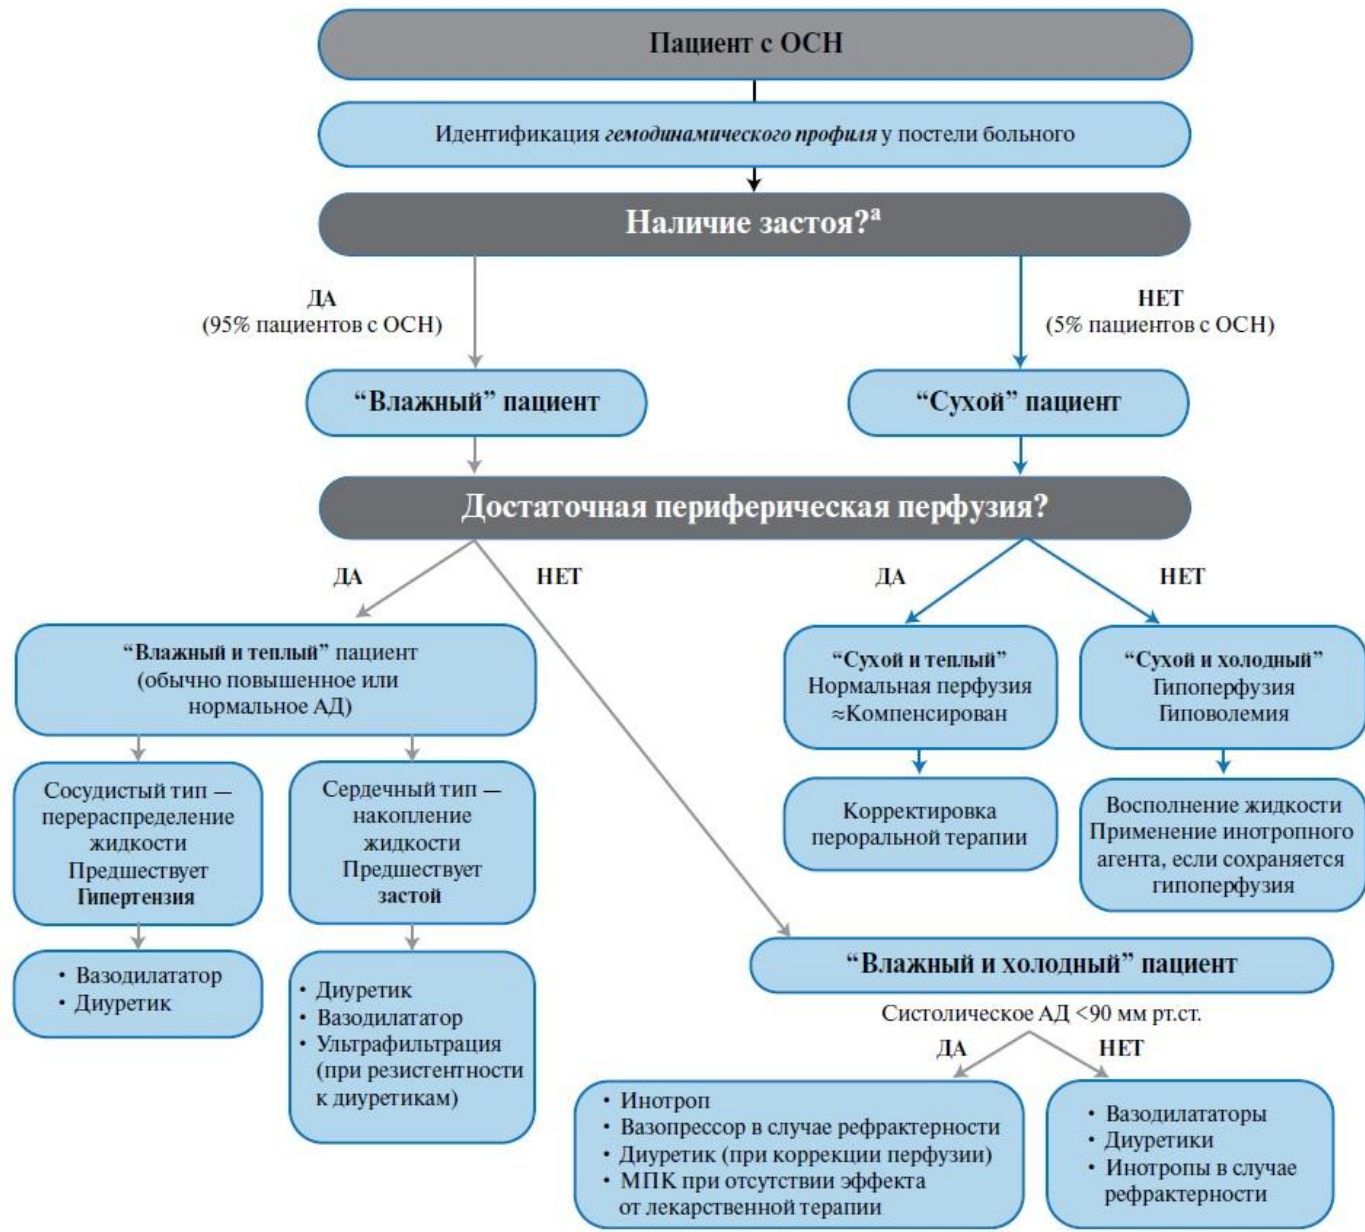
Пациент с ОСН

Идентификация **гемодинамического профиля** у постели больного

Наличие застоя?$^a$

ДА
(95% пациентов с ОСН)

НЕТ
(5% пациентов с ОСН)

“Влажный” пациент

“Сухой” пациент

Достаточная периферическая перфузия?

ДА

НЕТ

ДА

НЕТ

“Влажный и теплый” пациент (обычно повышенное или нормальное АД)

“Сухой и теплый”
Нормальная перфузия
≈Компенсирован

“Сухой и холодный”
Гипоперфузия
Гиповолемия

Сосудистый тип — перераспределение жидкости
Предшествует
Гипертензия

Сердечный тип — накопление жидкости
Предшествует
застой

Корректировка пероральной терапии

Восполнение жидкости
Применение инотропного агента, если сохраняется гипоперфузия

• Вазодилататор
• Диуретик

• Диуретик
• Вазодилататор
• Ультрафильтрация (при резистентности к диуретикам)

“Влажный и холодный” пациент

Систолическое АД <90 мм рт.ст.

ДА

НЕТ

• Инотроп
• Вазопрессор в случае рефрактерности
• Диуретик (при коррекции перфузии)
• МПК при отсутствии эффекта от лекарственной терапии

• Вазодилататоры
• Диуретики
• Инотропы в случае рефрактерности